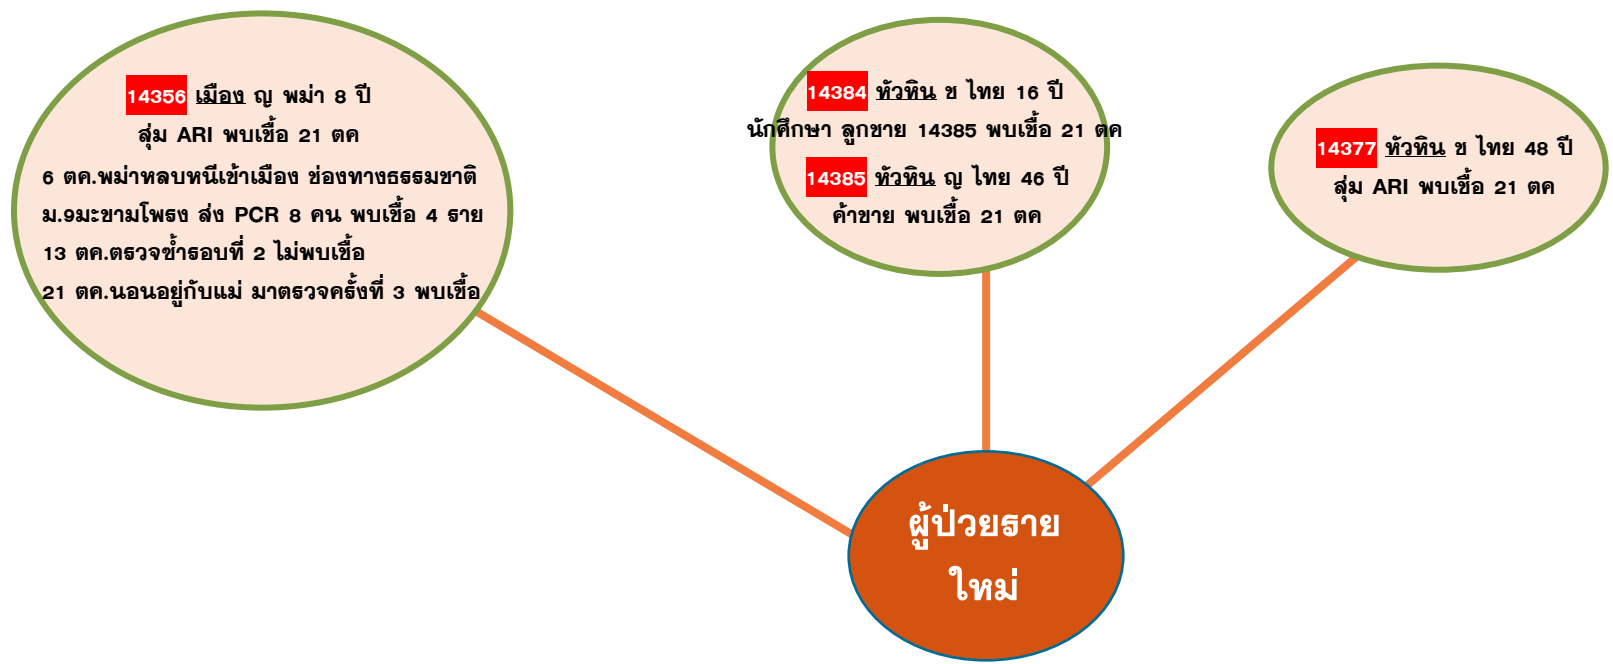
14356 เมือง ญ พม่า 8 ปี
สุ่ม ARI พบเชื้อ 21 ตค
6 ตค.พม่าหลบหนีเข้าเมือง ช่องทางธรรมชาติ
ม.9มะขามโพรง ส่ง PCR 8 คน พบเชื้อ 4 ราย
13 ตค.ตรวจซ้ำรอบที่ 2 ไม่พบเชื้อ
21 ตค.นอนอยู่กับแม่ มาตรวจครั้งที่ 3 พบเชื้อ

14384 หัวหิน ช ไทย 16 ปี
นักศึกษา ลูกชาย 14385 พบเชื้อ 21 ตค
14385 หัวหิน ญ ไทย 46 ปี
ค้าขาย พบเชื้อ 21 ตค

14377 หัวหิน ช ไทย 48 ปี
สุ่ม ARI พบเชื้อ 21 ตค

ผู้ป่วยราย
ใหม่